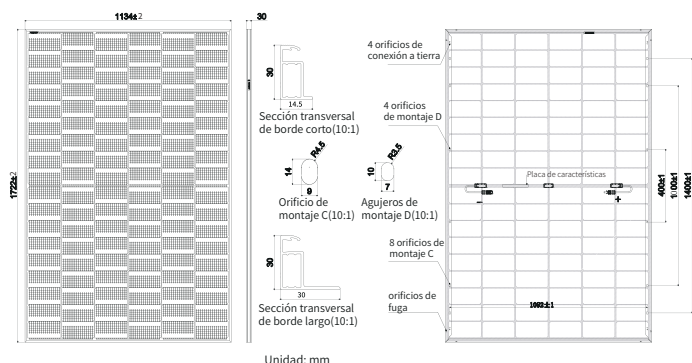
1134±2

30

1722±2

30

14.5

Sección transversal de borde corto(10:1)

14

R4.5

9

Orificio de montaje C(10:1)

10

R3.5

7

Agujeros de montaje D(10:1)

30

30

Sección transversal de borde largo(10:1)

4 orificios de conexión a tierra

4 orificios de montaje D

Placa de características

400±1

1100±1

1400±1

−

+

8 orificios de montaje C

orificios de fuga

1093±1

Unidad: mm